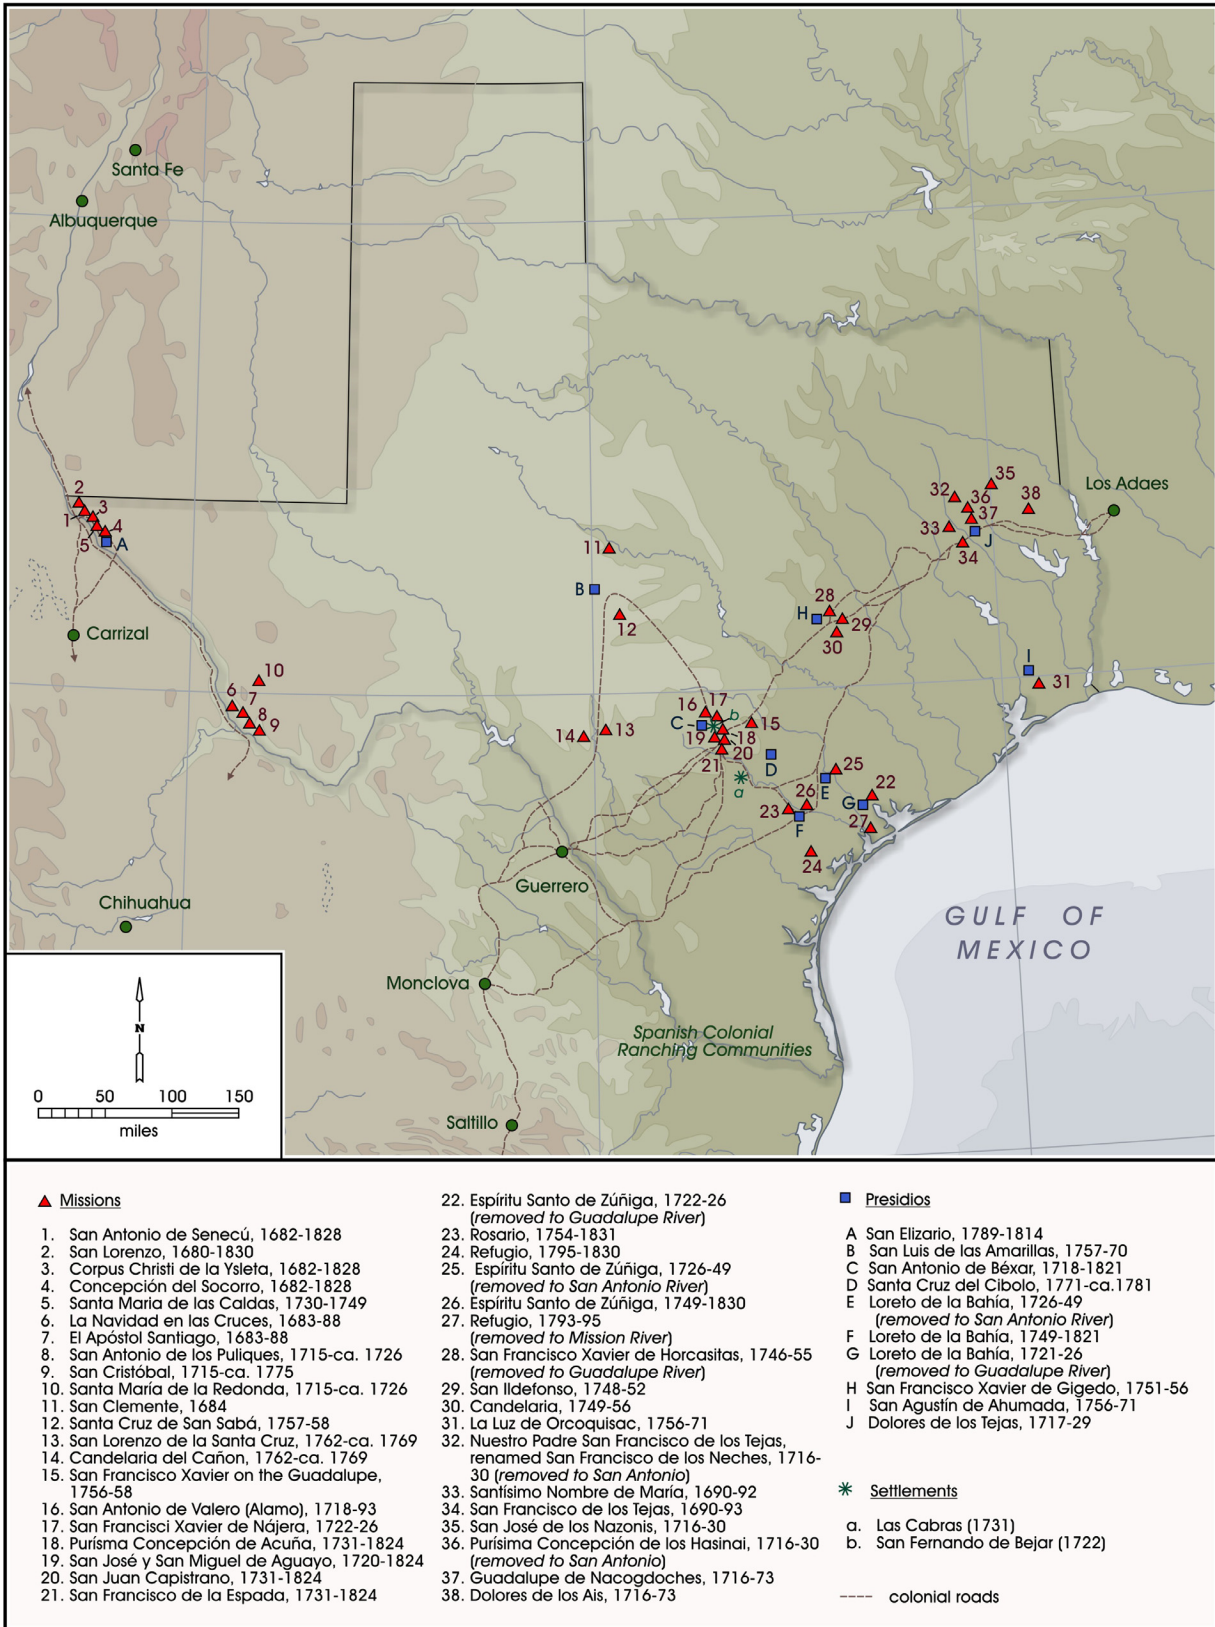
Santa Fe
Albuquerque
Carrizal
Chihuahua
Monclova
Saltillo
Guerrero
Los Adaes
Spanish Colonial Ranching Communities
GULF OF MEXICO

2 3 1 4 5 A
11
B
12
10 6 7 8 9
14 13
16 17 C b 15 19 18 20 21 D a
28 H 29 30
32 35 36 38 37 33 J 34
I 31
25 E 22 G 26 23 F 27 24

N
0 50 100 150
miles

Missions

1. San Antonio de Senecú, 1682-1828
2. San Lorenzo, 1680-1830
3. Corpus Christi de la Ysleta, 1682-1828
4. Concepción del Socorro, 1682-1828
5. Santa Maria de las Caldas, 1730-1749
6. La Navidad en las Cruces, 1683-88
7. El Apóstol Santiago, 1683-88
8. San Antonio de los Puliques, 1715-ca. 1726
9. San Cristóbal, 1715-ca. 1775
10. Santa María de la Redonda, 1715-ca. 1726
11. San Clemente, 1684
12. Santa Cruz de San Sabá, 1757-58
13. San Lorenzo de la Santa Cruz, 1762-ca. 1769
14. Candelaria del Cañon, 1762-ca. 1769
15. San Francisco Xavier on the Guadalupe, 1756-58
16. San Antonio de Valero (Alamo), 1718-93
17. San Francisci Xavier de Nájera, 1722-26
18. Purísma Concepción de Acuña, 1731-1824
19. San José y San Miguel de Aguayo, 1720-1824
20. San Juan Capistrano, 1731-1824
21. San Francisco de la Espada, 1731-1824
22. Espíritu Santo de Zúñiga, 1722-26 (removed to Guadalupe River)
23. Rosario, 1754-1831
24. Refugio, 1795-1830
25. Espíritu Santo de Zúñiga, 1726-49 (removed to San Antonio River)
26. Espíritu Santo de Zúñiga, 1749-1830
27. Refugio, 1793-95 (removed to Mission River)
28. San Francisco Xavier de Horcasitas, 1746-55 (removed to Guadalupe River)
29. San Ildefonso, 1748-52
30. Candelaria, 1749-56
31. La Luz de Orcoquisac, 1756-71
32. Nuestro Padre San Francisco de los Tejas, renamed San Francisco de los Neches, 1716-30 (removed to San Antonio)
33. Santísimo Nombre de María, 1690-92
34. San Francisco de los Tejas, 1690-93
35. San José de los Nazonis, 1716-30
36. Purísima Concepción de los Hasinai, 1716-30 (removed to San Antonio)
37. Guadalupe de Nacogdoches, 1716-73
38. Dolores de los Ais, 1716-73

Presidios

A San Elizario, 1789-1814
B San Luis de las Amarillas, 1757-70
C San Antonio de Béxar, 1718-1821
D Santa Cruz del Cibolo, 1771-ca.1781
E Loreto de la Bahía, 1726-49 (removed to San Antonio River)
F Loreto de la Bahía, 1749-1821
G Loreto de la Bahía, 1721-26 (removed to Guadalupe River)
H San Francisco Xavier de Gigedo, 1751-56
I San Agustín de Ahumada, 1756-71
J Dolores de los Tejas, 1717-29

Settlements

a. Las Cabras (1731)
b. San Fernando de Bejar (1722)

colonial roads